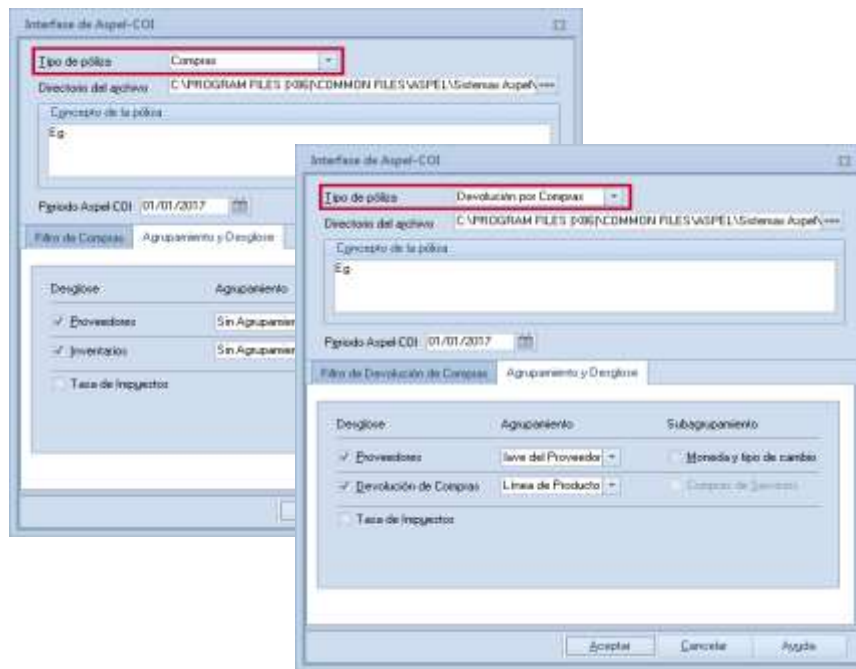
Interfase de Aspel-COI

Tipo de póliza Compras

Directorio del archivo C:\PROGRAM FILES (X86)\COMMON FILES\ASPEL\Sistemas Aspel\

Concepto de la póliza

Eg.

Periodo Aspel COI 01/01/2017

Filtro de Compras | Agrupamiento y Desglose

Desglose | Agrupamiento

✓ Proveedores | Sin Agrupamien

✓ Inventarios | Sin Agrupamien

Tasa de Impuestos

Interfase de Aspel-COI

Tipo de póliza Devolución por Compras

Directorio del archivo C:\PROGRAM FILES (X86)\COMMON FILES\ASPEL\Sistemas Aspel\

Concepto de la póliza

Eg.

Periodo Aspel COI 01/01/2017

Filtro de Devolución de Compras | Agrupamiento y Desglose

| Desglose | Agrupamiento | Subagrupamiento |
|---|---|---|
| ✓ Proveedores | lave del Proveedor | Moneda y tipo de cambio |
| ✓ Devolución de Compras | Línea de Producto | Compras de Servicios |
| Tasa de Impuestos | | |

Aceptar Cancelar Ayuda